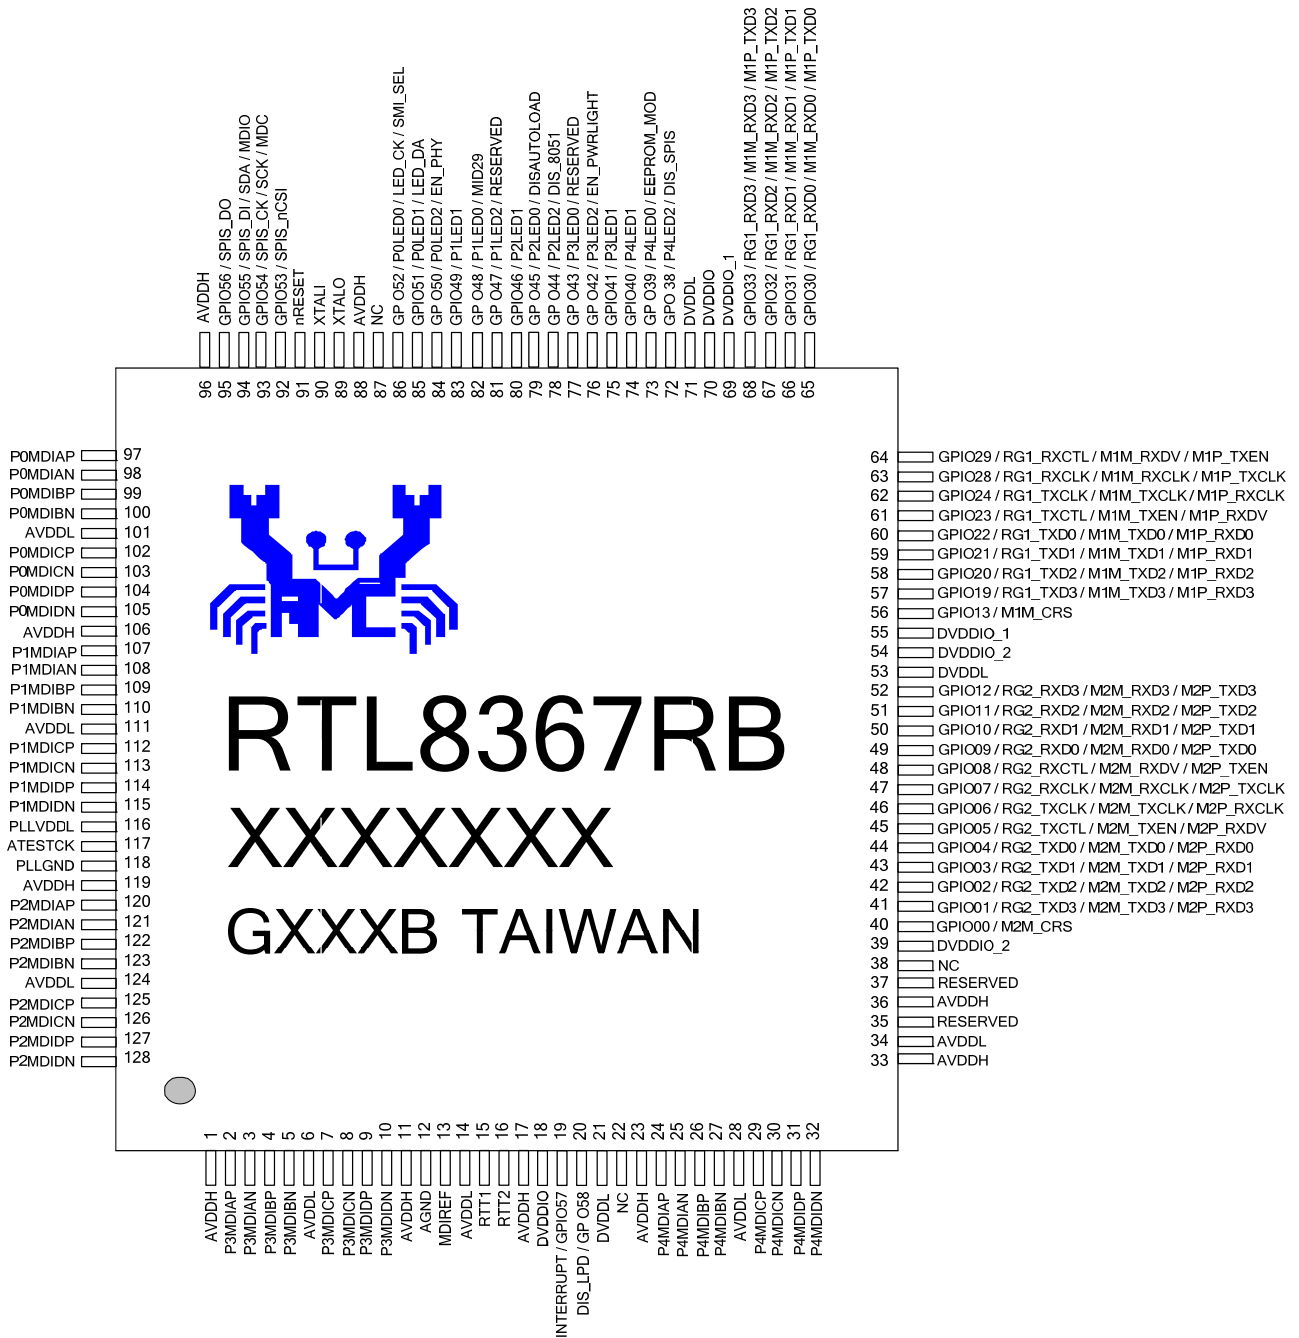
AVDDH
GPIO56 / SPIS_DO
GPIO55 / SPIS_DI / SDA / MDIO
GPIO54 / SPIS_CK / SCK / MDC
GPIO53 / SPIS_nCSI
nRESET
XTALI
XTALO
AVDDH
NC
GP O52 / P0LED0 / LED_CK / SMI_SEL
GPIO51 / P0LED1 / LED_DA
GP O50 / P0LED2 / EN_PHY
GPIO49 / P1LED1
GP O48 / P1LED0 / MID29
GP O47 / P1LED2 / RESERVED
GPIO46 / P2LED1
GP O45 / P2LED0 / DISAUTOLOAD
GP O44 / P2LED2 / DIS_8051
GP O43 / P3LED0 / RESERVED
GP O42 / P3LED2 / EN_PWRLIGHT
GPIO41 / P3LED1
GPIO40 / P4LED1
GP O39 / P4LED0 / EEPROM_MOD
GPO 38 / P4LED2 / DIS_SPIS
DVDDL
DVDDIO
DVDDIO_1
GPIO33 / RG1_RXD3 / M1M_RXD3 / M1P_TXD3
GPIO32 / RG1_RXD2 / M1M_RXD2 / M1P_TXD2
GPIO31 / RG1_RXD1 / M1M_RXD1 / M1P_TXD1
GPIO30 / RG1_RXD0 / M1M_RXD0 / M1P_TXD0

96 95 94 93 92 91 90 89 88 87 86 85 84 83 82 81 80 79 78 77 76 75 74 73 72 71 70 69 68 67 66 65

P0MDIAP 97
P0MDIAN 98
P0MDIBP 99
P0MDIBN 100
AVDDL 101
P0MDICP 102
P0MDICN 103
P0MDIDP 104
P0MDIDN 105
AVDDH 106
P1MDIAP 107
P1MDIAN 108
P1MDIBP 109
P1MDIBN 110
AVDDL 111
P1MDICP 112
P1MDICN 113
P1MDIDP 114
P1MDIDN 115
PLLVDDL 116
ATESTCK 117
PLLGND 118
AVDDH 119
P2MDIAP 120
P2MDIAN 121
P2MDIBP 122
P2MDIBN 123
AVDDL 124
P2MDICP 125
P2MDICN 126
P2MDIDP 127
P2MDIDN 128

RTL8367RB
XXXXXXX
GXXXB TAIWAN

64 GPIO29 / RG1_RXCTL / M1M_RXDV / M1P_TXEN
63 GPIO28 / RG1_RXCLK / M1M_RXCLK / M1P_TXCLK
62 GPIO24 / RG1_TXCLK / M1M_TXCLK / M1P_RXCLK
61 GPIO23 / RG1_TXCTL / M1M_TXEN / M1P_RXDV
60 GPIO22 / RG1_TXD0 / M1M_TXD0 / M1P_RXD0
59 GPIO21 / RG1_TXD1 / M1M_TXD1 / M1P_RXD1
58 GPIO20 / RG1_TXD2 / M1M_TXD2 / M1P_RXD2
57 GPIO19 / RG1_TXD3 / M1M_TXD3 / M1P_RXD3
56 GPIO13 / M1M_CRS
55 DVDDIO_1
54 DVDDIO_2
53 DVDDL
52 GPIO12 / RG2_RXD3 / M2M_RXD3 / M2P_TXD3
51 GPIO11 / RG2_RXD2 / M2M_RXD2 / M2P_TXD2
50 GPIO10 / RG2_RXD1 / M2M_RXD1 / M2P_TXD1
49 GPIO09 / RG2_RXD0 / M2M_RXD0 / M2P_TXD0
48 GPIO08 / RG2_RXCTL / M2M_RXDV / M2P_TXEN
47 GPIO07 / RG2_RXCLK / M2M_RXCLK / M2P_TXCLK
46 GPIO06 / RG2_TXCLK / M2M_TXCLK / M2P_RXCLK
45 GPIO05 / RG2_TXCTL / M2M_TXEN / M2P_RXDV
44 GPIO04 / RG2_TXD0 / M2M_TXD0 / M2P_RXD0
43 GPIO03 / RG2_TXD1 / M2M_TXD1 / M2P_RXD1
42 GPIO02 / RG2_TXD2 / M2M_TXD2 / M2P_RXD2
41 GPIO01 / RG2_TXD3 / M2M_TXD3 / M2P_RXD3
40 GPIO00 / M2M_CRS
39 DVDDIO_2
38 NC
37 RESERVED
36 AVDDH
35 RESERVED
34 AVDDL
33 AVDDH

1 2 3 4 5 6 7 8 9 10 11 12 13 14 15 16 17 18 19 20 21 22 23 24 25 26 27 28 29 30 31 32

AVDDH
P3MDIAP
P3MDIAN
P3MDIBP
P3MDIBN
AVDDL
P3MDICP
P3MDICN
P3MDIDP
P3MDIDN
AVDDH
AGND
MDIREF
AVDDL
RTT1
RTT2
AVDDH
DVDDIO
INTERRUPT / GPIO57
DIS_LPD / GP O58
DVDDL
NC
AVDDH
P4MDIAP
P4MDIAN
P4MDIBP
P4MDIBN
AVDDL
P4MDICP
P4MDICN
P4MDIDP
P4MDIDN